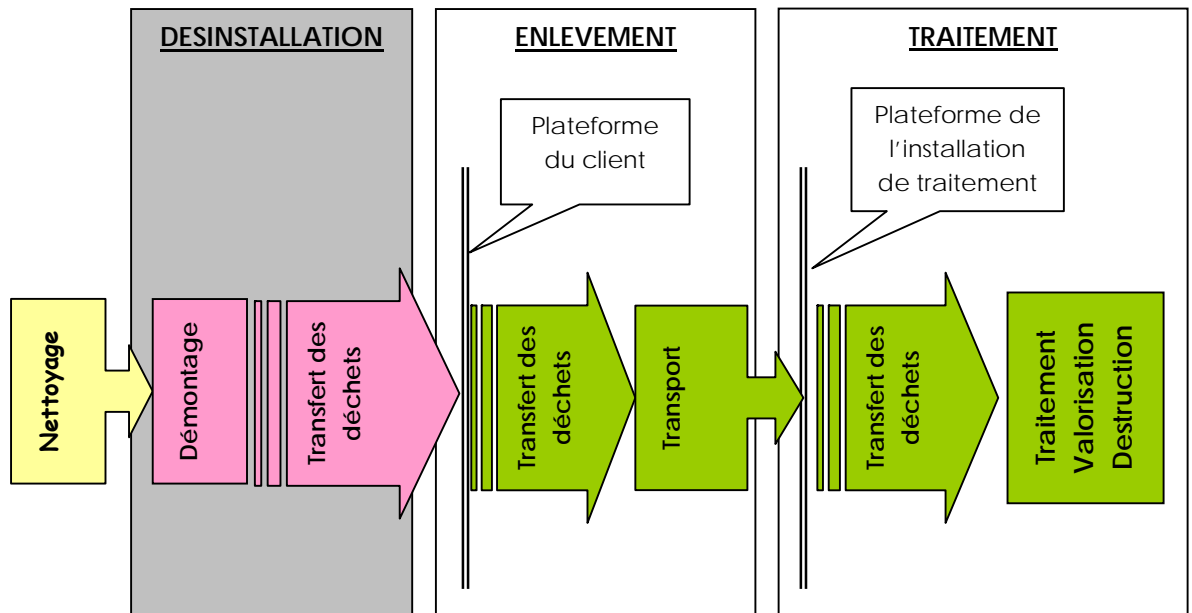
DESINSTALLATION

ENLEVEMENT

TRAITEMENT

Plateforme du client

Plateforme de l'installation de traitement

Nettoyage

Démontage

Transfert des déchets

Transfert des déchets

Transport

Transfert des déchets

Traitement
Valorisation
Destruction